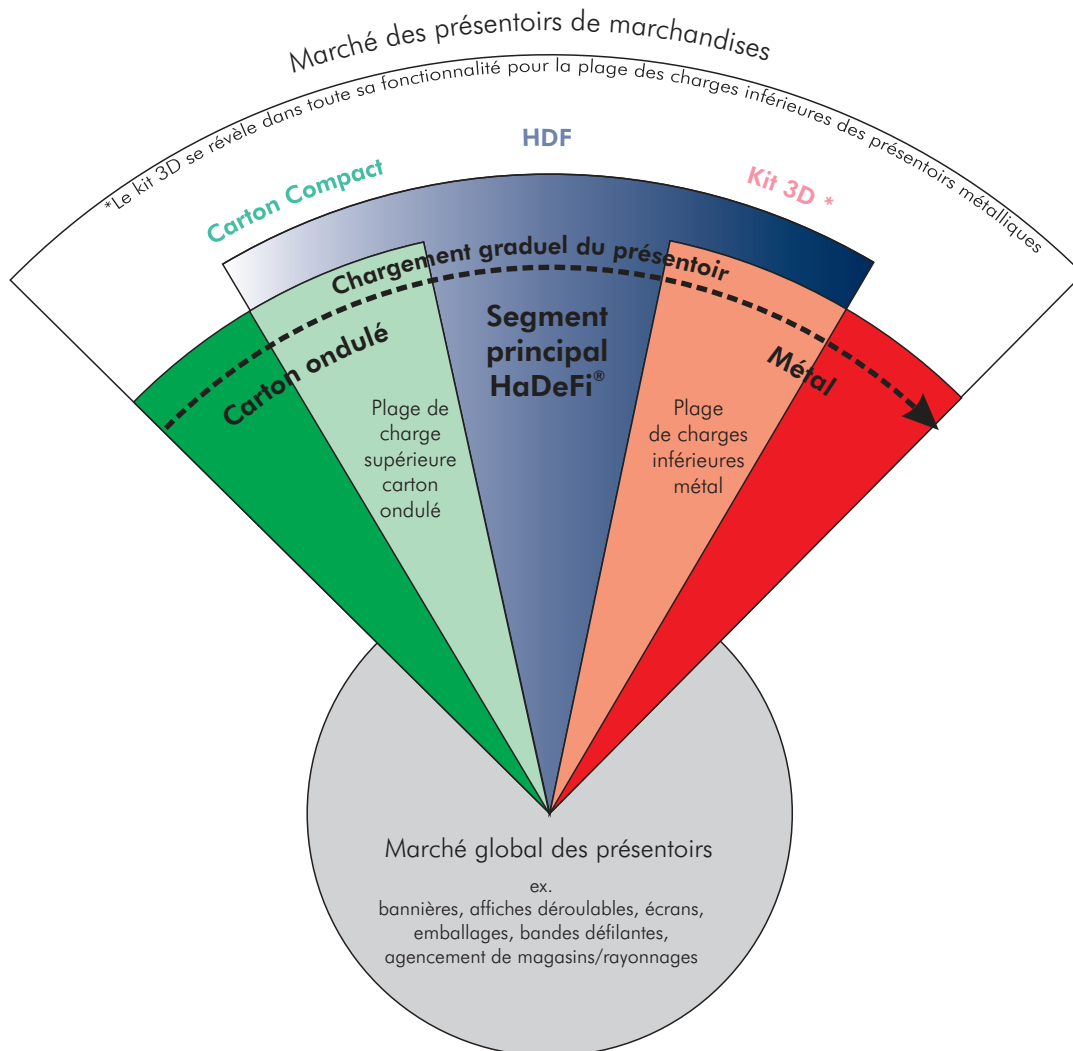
Marché des présentoirs de marchandises

*Le kit 3D se révèle dans toute sa fonctionnalité pour la plage des charges inférieures des présentoirs métalliques

HDF

Carton Compact

Kit 3D *

Chargement graduel du présentoir

Carton ondulé

Plage de charge supérieure carton ondulé

Segment principal HaDeFi®

Plage de charges inférieures métal

Métal

Marché global des présentoirs

ex.
bannières, affiches déroulables, écrans, emballages, bandes défilantes, agencement de magasins/rayonnages